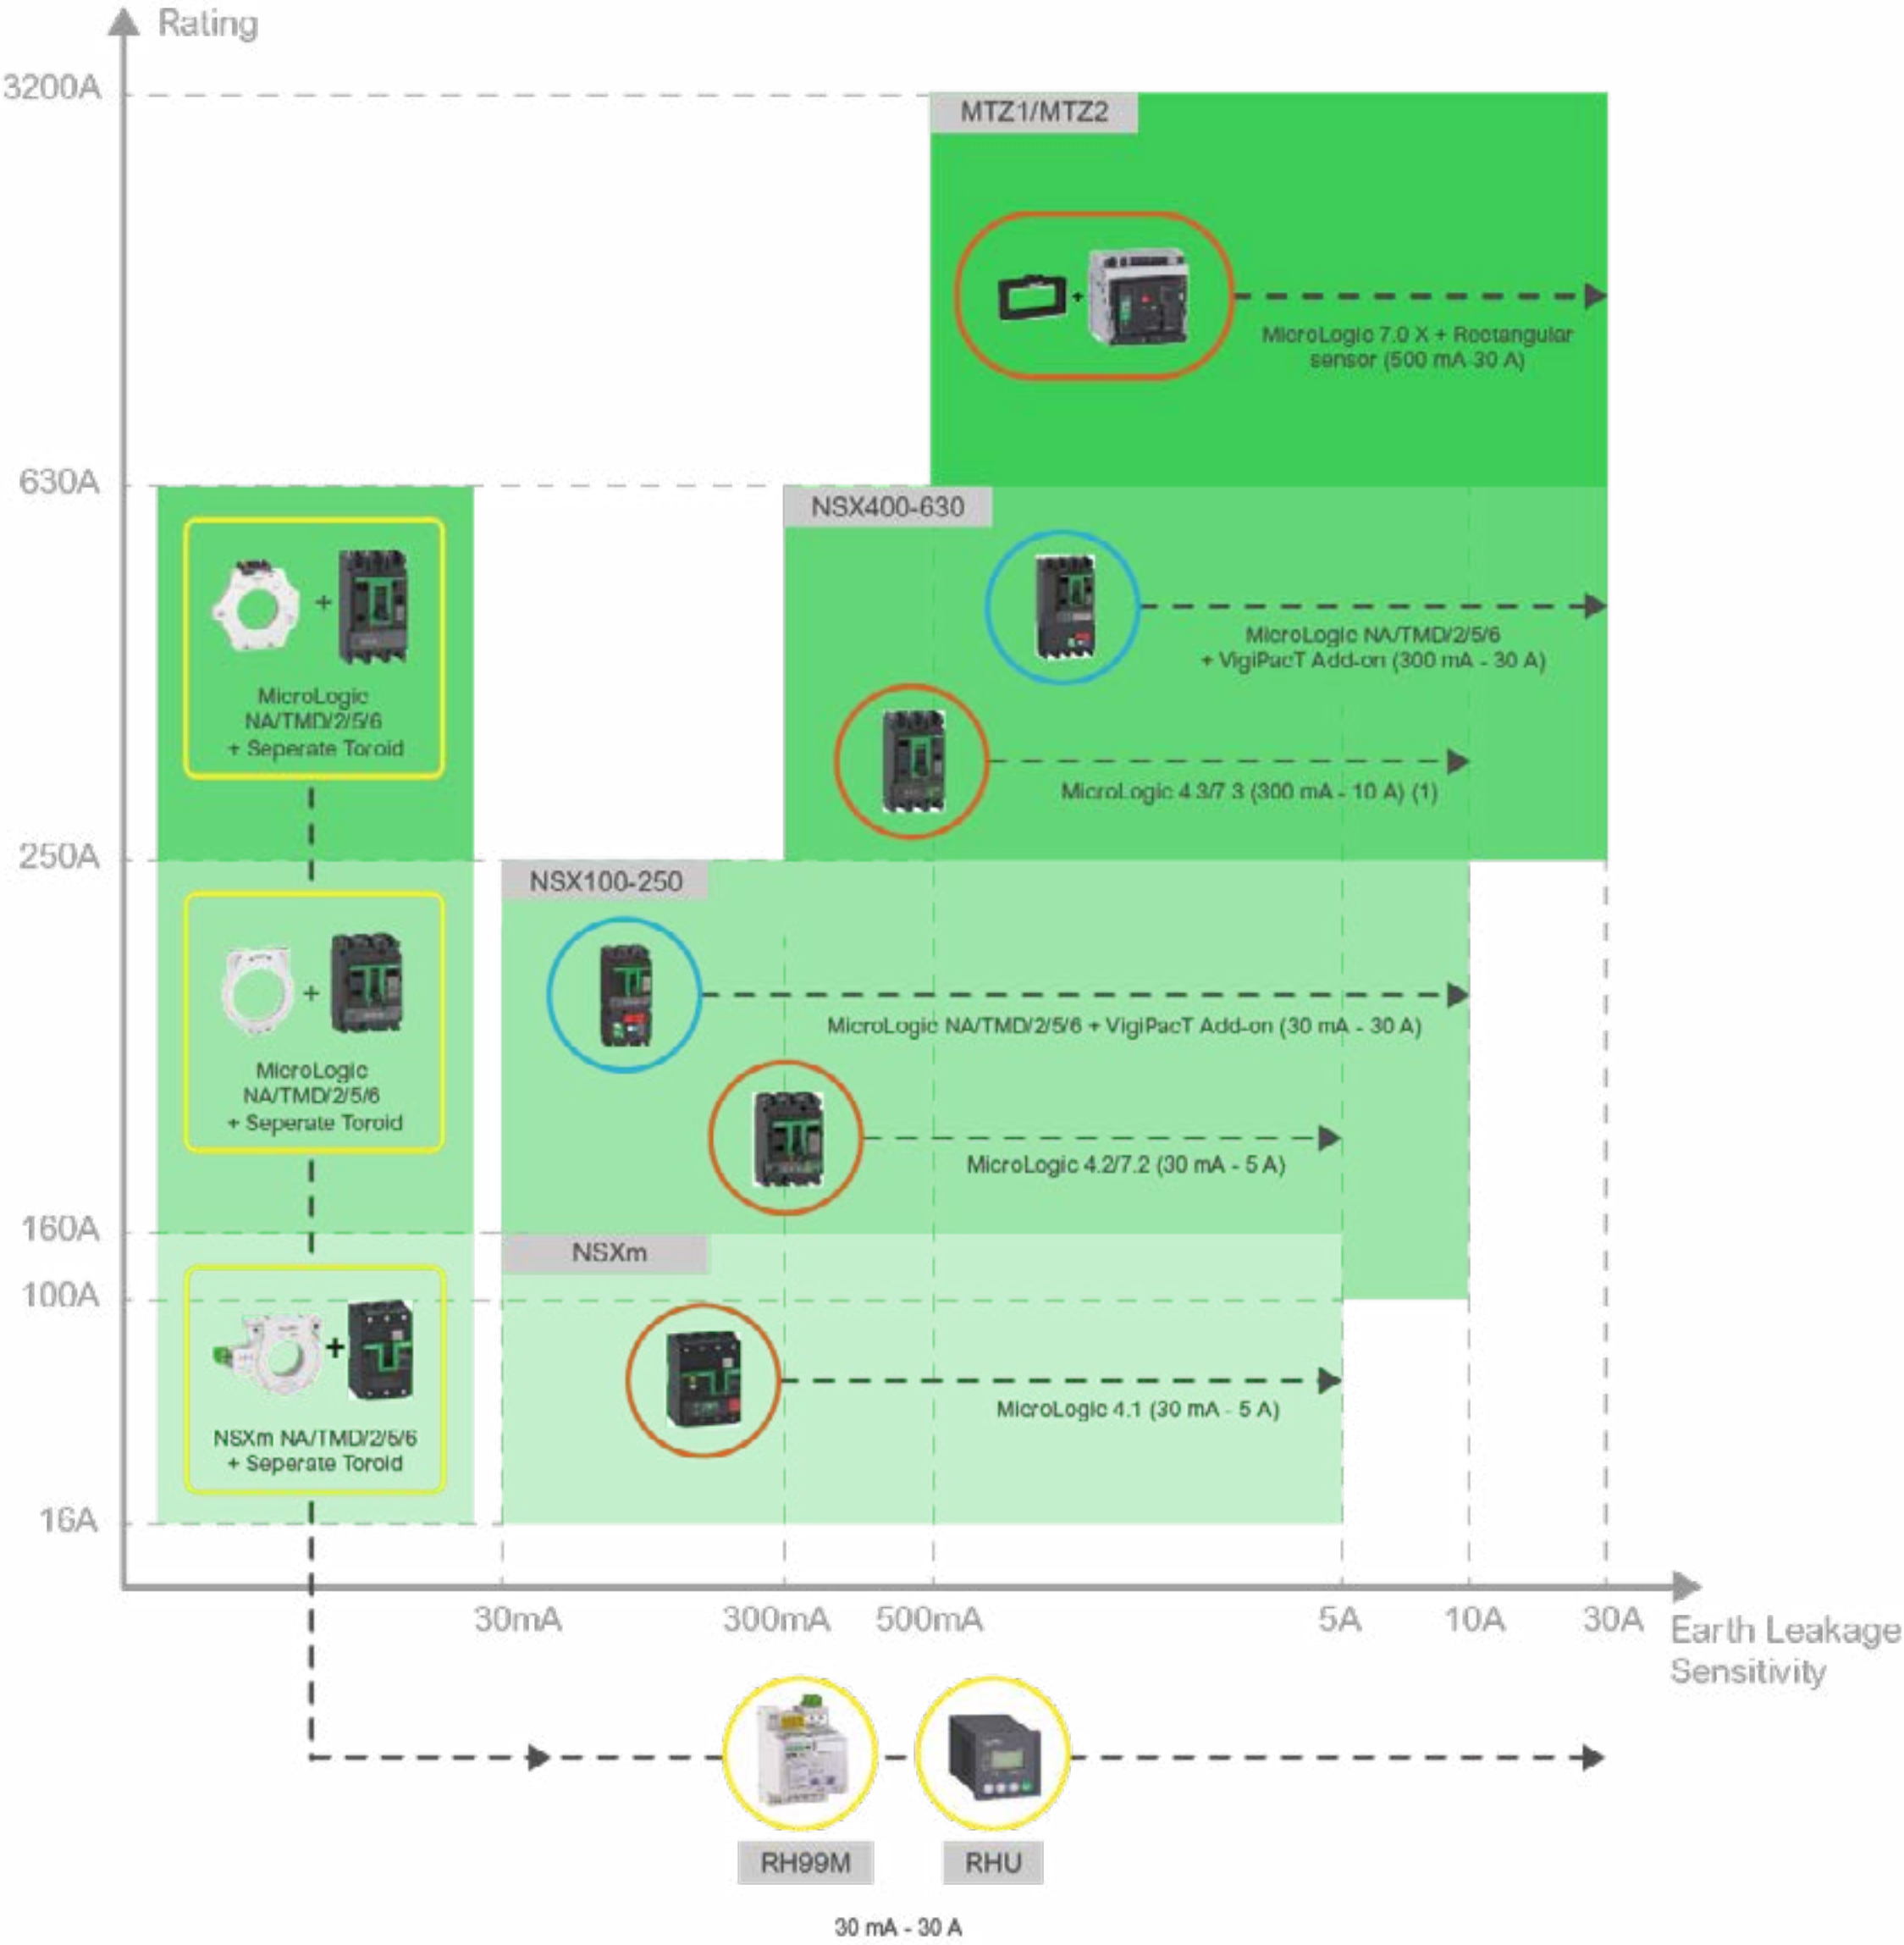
Rating

3200A

MTZ1/MTZ2

MicroLogic 7.0 X + Rectangular sensor (500 mA-30 A)

630A

MicroLogic NA/TMD/2/5/6 + Seperate Toroid

NSX400-630

MicroLogic NA/TMD/2/5/6 + VigiPacT Add-on (300 mA - 30 A)

MicroLogic 4.3/7.3 (300 mA - 10 A) (1)

250A

NSX100-250

MicroLogic NA/TMD/2/5/6 + Seperate Toroid

MicroLogic NA/TMD/2/5/6 + VigiPacT Add-on (30 mA - 30 A)

MicroLogic 4.2/7.2 (30 mA - 5 A)

160A

NSXm

100A

NSXm NA/TMD/2/5/6 + Seperate Toroid

MicroLogic 4.1 (30 mA - 5 A)

16A

30mA 300mA 500mA 5A 10A 30A

Earth Leakage Sensitivity

RH99M

RHU

30 mA - 30 A